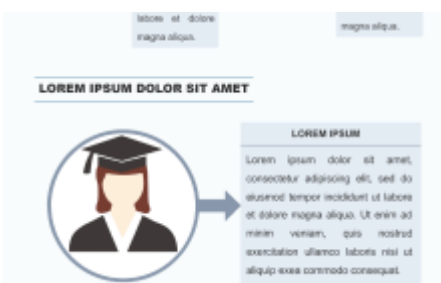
labore et dolore magna aliqua.

magna aliqua.

LOREM IPSUM DOLOR SIT AMET

LOREM IPSUM

Lorem ipsum dolor sit amet, consectetur adipiscing elit, sed do eiusmod tempor incididunt ut labore et dolore magna aliqua. Ut enim ad minim veniam, quis nostrud exercitation ullamco laboris nisi ut aliquip exea commodo consequat.